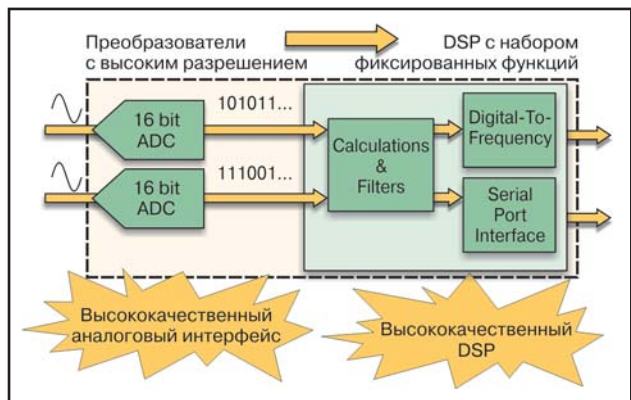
Преобразователи с высоким разрешением

DSP с набором фиксированных функций

16 bit ADC

101011...

16 bit ADC

111001...

Calculations & Filters

Digital-To-Frequency

Serial Port Interface

Высококачественный аналоговый интерфейс

Высококачественный DSP